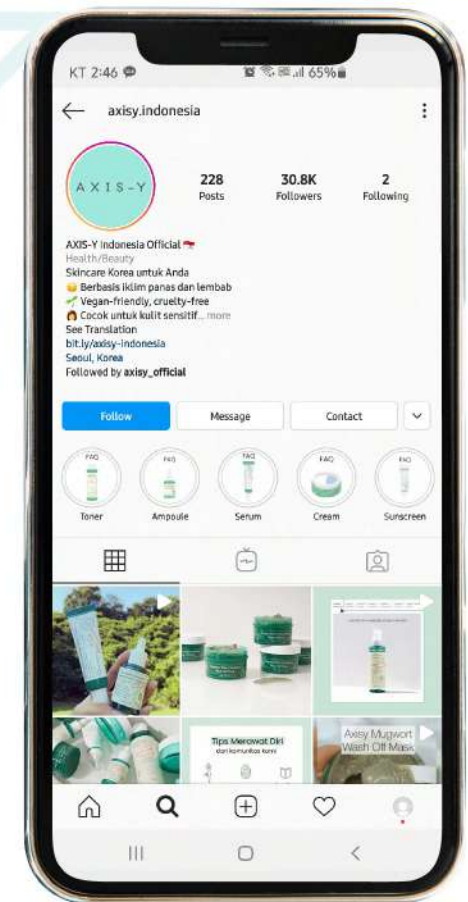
KT 2:46

65%

axisy.indonesia

AXIS-Y

228
Posts

30.8K
Followers

2
Following

AXIS-Y Indonesia Official
Health/Beauty
Skincare Korea untuk Anda
Berbasis iklim panas dan lembab
Vegan-friendly, cruelty-free
Cocok untuk kulit sensitif... more
See Translation
bit.ly/axisy-indonesia
Seoul, Korea
Followed by axisy_official

Follow
Message
Contact

FAQ
Toner
FAQ
Ampoule
FAQ
Serum
FAQ
Cream
FAQ
Sunscreen

Tips Merawat Diri
dari komunitas kami

Axisy Mugwort Wash Off Mask

|||